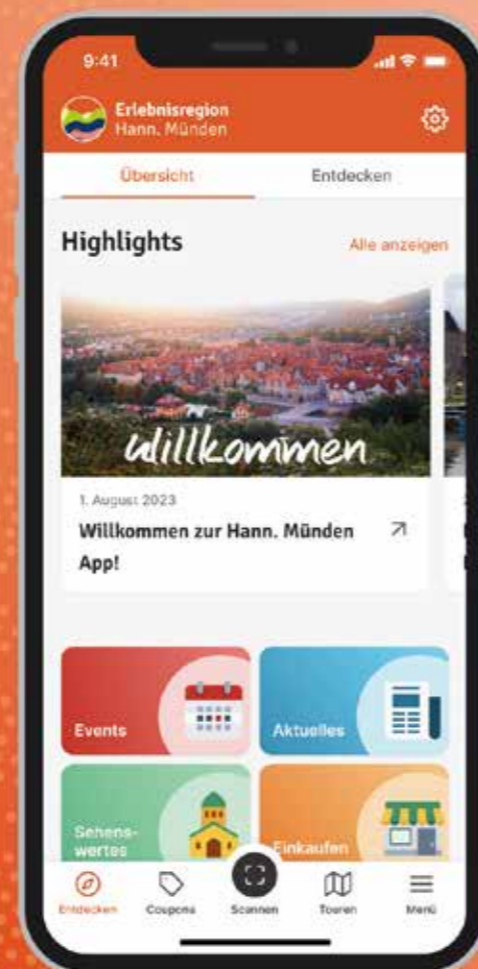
9:41

Erlebnisregion Hann. Münden

Übersicht

Entdecken

Highlights

Alle anzeigen

willkommen

1. August 2023

Willkommen zur Hann. Münden App!

Events

Aktuelles

Sehenswertes

Einkaufen

Entdecken

Coupons

Scannen

Touren

Menü